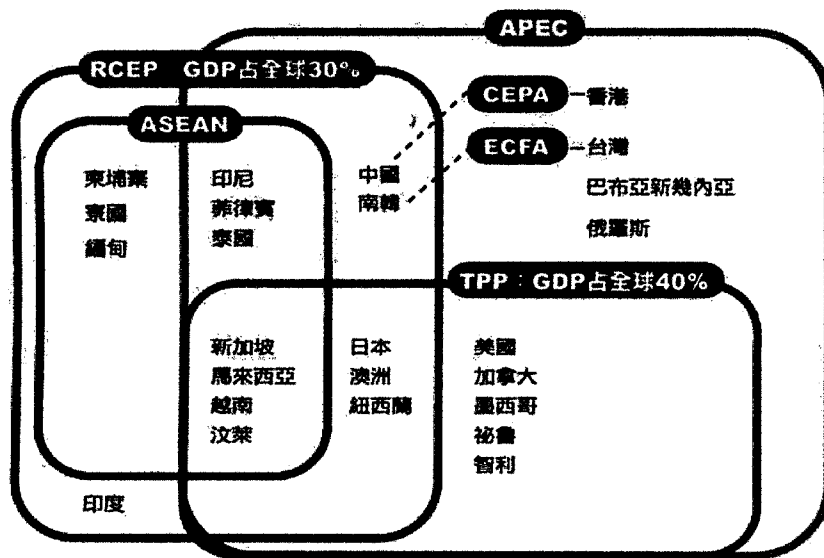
APEC

RCEP GDP占全球30%

ASEAN

CEPA —香港

ECFA —台灣

柬埔寨
寮國
緬甸

印尼
菲律賓
泰國

中國
南韓

巴布亞新幾內亞

俄羅斯

TPP : GDP占全球40%

新加坡
馬來西亞
越南
汶萊

日本
澳洲
紐西蘭

美國
加拿大
墨西哥
祕魯
智利

印度